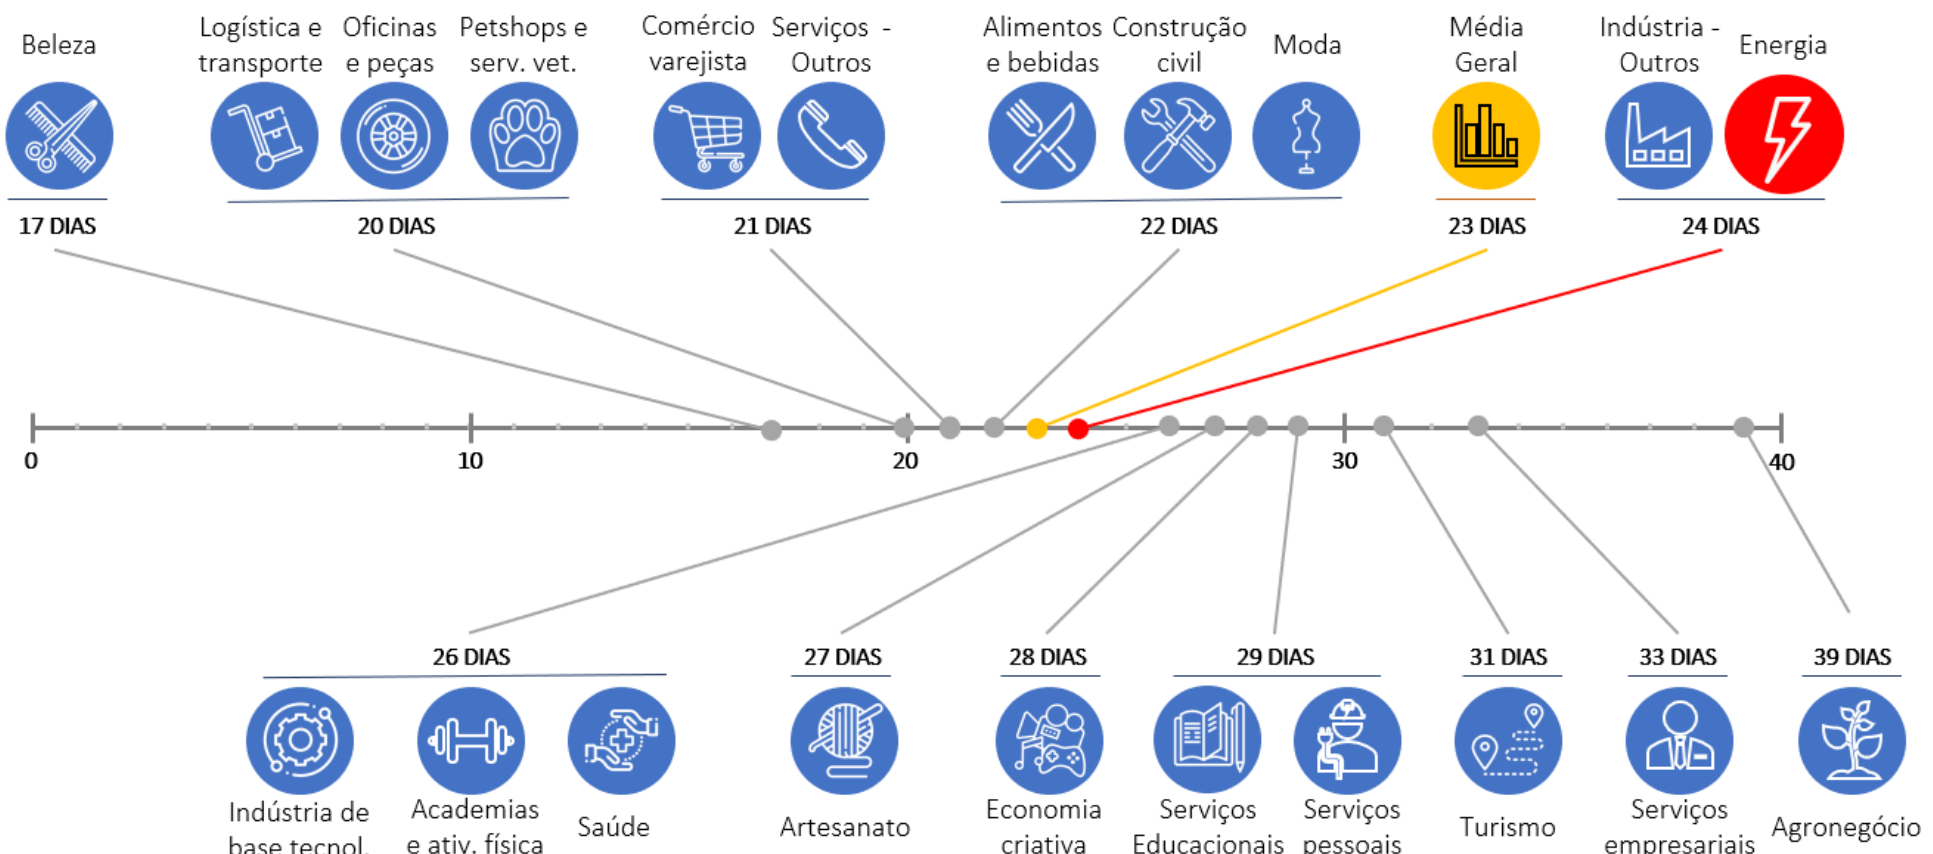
Beleza

Logística e transporte

Oficinas e peças

Petshops e serv. vet.

Comércio varejista

Serviços - Outros

Alimentos e bebidas

Construção civil

Moda

Média Geral

Indústria - Outros

Energia

17 DIAS

20 DIAS

21 DIAS

22 DIAS

23 DIAS

24 DIAS

0

10

20

30

40

26 DIAS

27 DIAS

28 DIAS

29 DIAS

31 DIAS

33 DIAS

39 DIAS

Indústria de base tecnol.

Academias e ativ. física

Saúde

Artesanato

Economia criativa

Serviços Educacionais

Serviços pessoais

Turismo

Serviços empresariais

Agronegócio